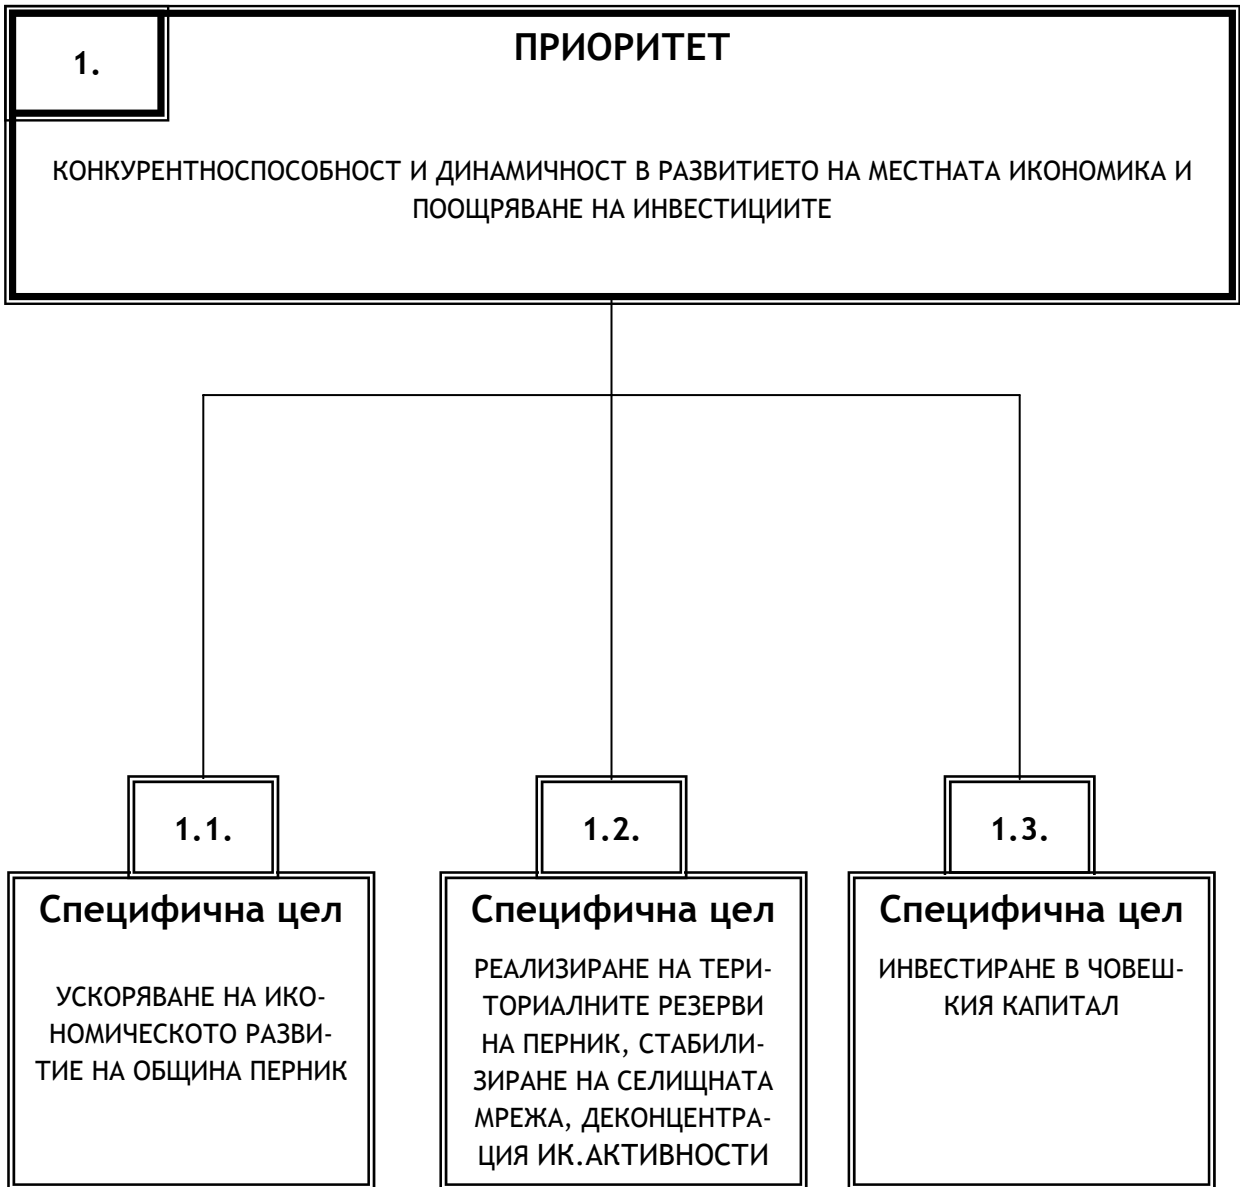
1.

ПРИОРИТЕТ

КОНКУРЕНТНОСПОСОБНОСТ И ДИНАМИЧНОСТ В РАЗВИТИЕТО НА МЕСТНАТА ИКОНОМИКА И ПООЩРЯВАНЕ НА ИНВЕСТИЦИИТЕ

1.1.

Специфична цел

УСКОРЯВАНЕ НА ИКОНОМИЧЕСКОТО РАЗВИТИЕ НА ОБЩИНА ПЕРНИК

1.2.

Специфична цел

РЕАЛИЗИРАНЕ НА ТЕРИТОРИАЛНИТЕ РЕЗЕРВИ НА ПЕРНИК, СТАБИЛИЗИРАНЕ НА СЕЛИЩНАТА МРЕЖА, ДЕКОНЦЕНТРАЦИЯ ИК.АКТИВНОСТИ

1.3.

Специфична цел

ИНВЕСТИРАНЕ В ЧОВЕШКИЯ КАПИТАЛ